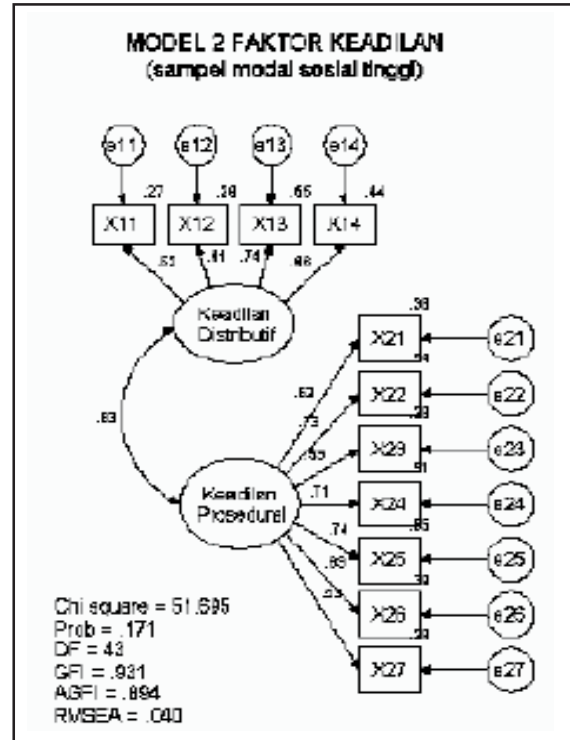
MODEL 2 FAKTOR KEADILAN
(sampel modal sosial tinggi)

e11
e12
e13
e14

.27
.38
.55
.44

X11
X12
X13
X14

.52
.61
.74
.66

Keadilan Distributif

.83

Keadilan Prosedurel

X21
X22
X23
X24
X25
X26
X27

.36
.54
.28
.51
.55
.30
.28

.62
.73
.53
.71
.74
.55
.53

e21
e22
e23
e24
e25
e26
e27

Chi square = 51.695
Prob = .171
DF = 43
GFI = .931
AGFI = .894
RMSEA = .040